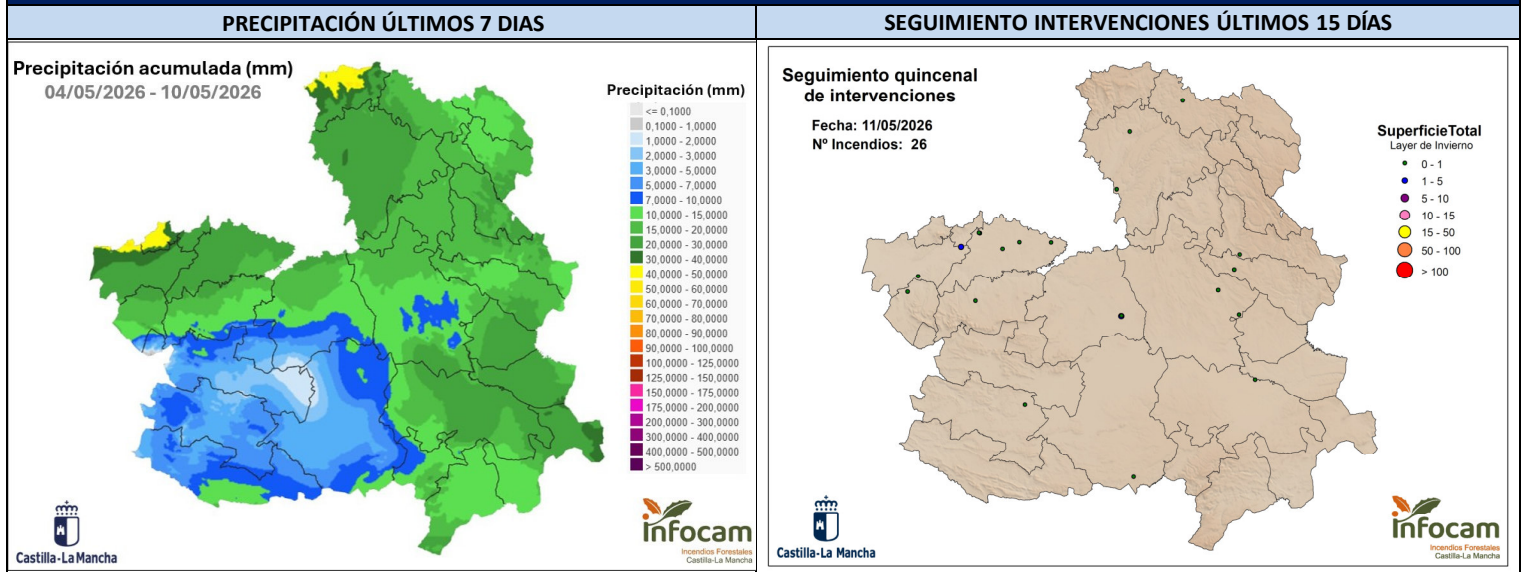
PRECIPITACIÓN ÚLTIMOS 7 DIAS

Precipitación acumulada (mm)
04/05/2026 - 10/05/2026

Precipitación (mm)
<= 0,1000
0,1000 - 1,0000
1,0000 - 2,0000
2,0000 - 3,0000
3,0000 - 5,0000
5,0000 - 7,0000
7,0000 - 10,0000
10,0000 - 15,0000
15,0000 - 20,0000
20,0000 - 30,0000
30,0000 - 40,0000
40,0000 - 50,0000
50,0000 - 60,0000
60,0000 - 70,0000
70,0000 - 80,0000
80,0000 - 90,0000
90,0000 - 100,0000
100,0000 - 125,0000
125,0000 - 150,0000
150,0000 - 175,0000
175,0000 - 200,0000
200,0000 - 300,0000
300,0000 - 400,0000
400,0000 - 500,0000
> 500,0000

Castilla-La Mancha

infocam
Incendios Forestales
Castilla-La Mancha

SEGUIMIENTO INTERVENCIONES ÚLTIMOS 15 DÍAS

Seguimiento quincenal de intervenciones

Fecha: 11/05/2026
Nº Incendios: 26

SuperficieTotal
Layer de Invierno
0 - 1
1 - 5
5 - 10
10 - 15
15 - 50
50 - 100
> 100

Castilla-La Mancha

infocam
Incendios Forestales
Castilla-La Mancha